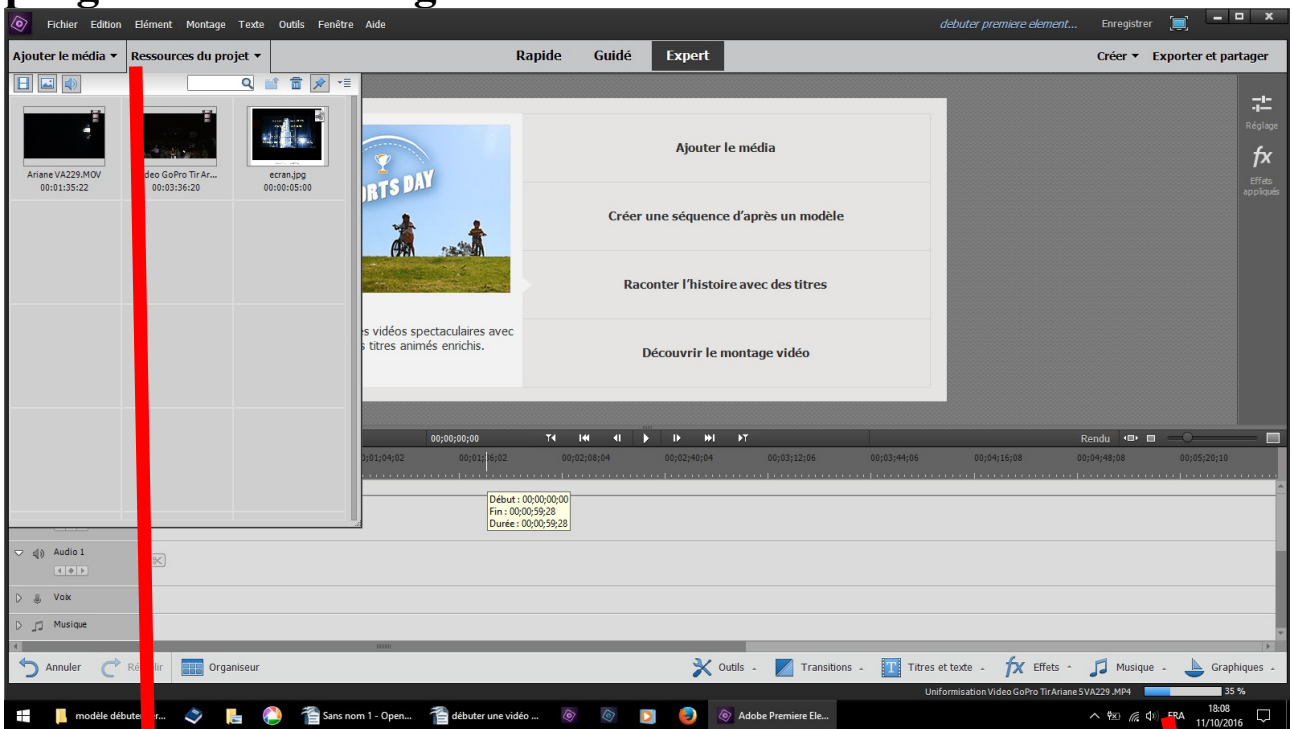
Fichier Edition Elément Montage Texte Outils Fenêtre Aide

debuter premiere element... Enregistrer

Ajouter le média ▾ Ressources du projet ▾

Rapide Guidé Expert

Créer ▾ Exporter et partager

Ariane VA229.MOV
00:01:35:22

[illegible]deo GoPro Tir Ar...
00:03:36:20

ecran.jpg
00:00:05:00

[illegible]RTS DAY

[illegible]s vidéos spectaculaires avec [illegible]s titres animés enrichis.

Ajouter le média

Créer une séquence d'après un modèle

Raconter l'histoire avec des titres

Découvrir le montage vidéo

Réglage

Effets appliqués

00;00;00;00

Rendu

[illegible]01;04;02 00;01;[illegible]6;02 00;02;08;04 00;02;40;04 00;03;12;06 00;03;44;06 00;04;16;08 00;04;48;08 00;05;20;10

Début : 00;00;00;00
Fin : 00;00;59;28
Durée : 00;00;59;28

Audio 1

Voix

Musique

Annuler Ré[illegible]lir Organiseur

Outils Transitions Titres et texte Effets Musique Graphiques

Uniformisation Video GoPro TirAriane 5VA229.MP4 35 %

modèle débute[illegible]r... Sans nom 1 - Open... débuter une vidéo ... Adobe Premiere Ele...

FRA 18:08 11/10/2016